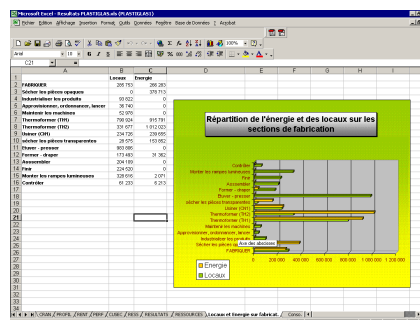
Microsoft Excel - Resultats PLASTIGLAS.xls [PLASTIGLAS]

Fichier Édition Affichage Insertion Format Outils Données Fenêtre Base de Données ? Acrobat

Arial 10

C21

| | A | B | C | D | E | F | G | H | I |
|---|---|---|---|---|---|---|---|---|---|
| 1 | | Locaux | Energie | | | | | | |
| 2 | FABRIQUER | 265 753 | 285 263 | | | | | | |
| 3 | Sécher les pièces opaques | 0 | 379 713 | | | | | | |
| 4 | Industrialiser les produits | 93 622 | 0 | | | | | | |
| 5 | Approvisionner, ordonnancer, lancer | 36 740 | 0 | | | | | | |
| 6 | Maintenir les machines | 52 976 | 0 | | | | | | |
| 7 | Thermoformer (THI) | 798 924 | 915 781 | | | | | | |
| 8 | Thermoformer (TH2) | 331 677 | 1 012 023 | | | | | | |
| 9 | Usiner (CH1) | 234 126 | 239 655 | | | | | | |
| 10 | sécher les pièces transparentes | 28 575 | 153 852 | | | | | | |
| 11 | Ebavrer - presser | 383 685 | 0 | | | | | | |
| 12 | Former - draper | 173 483 | 31 362 | | | | | | |
| 13 | Assembler | 204 189 | 0 | | | | | | |
| 14 | Finir | 224 520 | 0 | | | | | | |
| 15 | Monter les rampes lumineuses | 328 616 | 2 071 | | | | | | |
| 16 | Contrôler | 61 233 | 6 213 | | | | | | |

Répartition de l'énergie et des locaux sur les sections de fabrication

Contrôler
Monter les rampes lumineuses
Finir
Assembler
Former - draper
Ebavrer - presser
sécher les pièces transparentes
Usiner (CH1)
Thermoformer (TH2)
Thermoformer (THI)
Maintenir les machines
Approvisionner, ordonnancer, lancer
Industrialiser les produits
Sécher les pièces op Axe des abscisses
FABRIQUER

0 200 000 400 000 600 000 800 000 1 000 000 1 200 000

Energie
Locaux

CMAN / PROFIL / PERF / PERF / CUBC / RESS / RESULTATS / RESSOURCES \ Locaux et énergie sur fabricat... / Conso